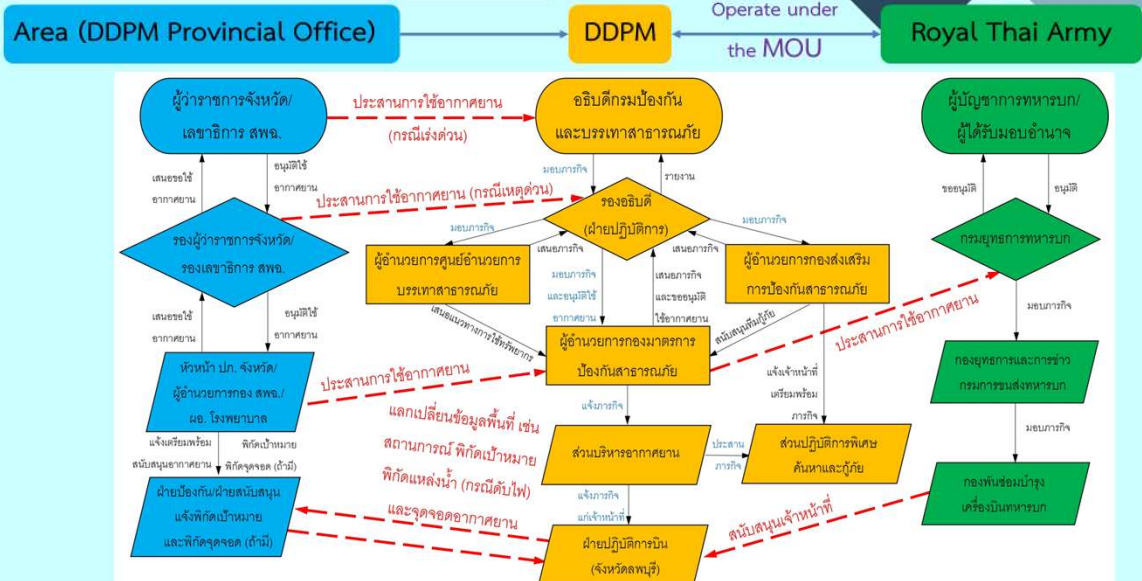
Area (DDPM Provincial Office)

DDPM

Operate under the MOU

Royal Thai Army

ผู้ว่าราชการจังหวัด/ เลขาธิการ สพฉ.

ประสานการใช้อากาศยาน (กรณีเร่งด่วน)

อธิบดีกรมป้องกันและบรรเทาสาธารณภัย

ผู้บัญชาการทหารบก/ ผู้ได้รับมอบอำนาจ

เสนอขอใช้อากาศยาน

อนุมัติใช้อากาศยาน

มอบภารกิจ

รายงาน

ขออนุมัติ

อนุมัติ

ประสานการใช้อากาศยาน (กรณีเหตุด่วน)

รองอธิบดี (ฝ่ายปฏิบัติการ)

มอบภารกิจ

มอบภารกิจ

รองผู้ว่าราชการจังหวัด/ รองเลขาธิการ สพฉ.

เสนอภารกิจ

เสนอภารกิจ

กรมยุทธการทหารบก

ผู้อำนวยการศูนย์อำนวยการบรรเทาสาธารณภัย

มอบภารกิจ และอนุมัติใช้อากาศยาน

เสนอภารกิจ และขออนุมัติใช้อากาศยาน

ผู้อำนวยการกองส่งเสริมการป้องกันสาธารณภัย

เสนอขอใช้อากาศยาน

อนุมัติใช้อากาศยาน

เสนอแนวทางการใช้ทรัพยากร

สนับสนุนทีมกู้ภัย

มอบภารกิจ

ประสานการใช้อากาศยาน

ผู้อำนวยการกองมาตรการป้องกันสาธารณภัย

หัวหน้า ปภ. จังหวัด/ ผู้อำนวยการกอง สพฉ./ ผอ. โรงพยาบาล

ประสานการใช้อากาศยาน

แจ้งเจ้าหน้าที่เตรียมพร้อมภารกิจ

กองยุทธการและการข่าว กรมการขนส่งทหารบก

แจ้งภารกิจ

แลกเปลี่ยนข้อมูลพื้นที่ เช่น สถานการณ์ พิกัดเป้าหมาย พิกัดแหล่งน้ำ (กรณีดับไฟ) และจุดจอดอากาศยาน

มอบภารกิจ

แจ้งเตรียมพร้อมสนับสนุนอากาศยาน

พิกัดเป้าหมาย พิกัดจุดจอด (ถ้ามี)

ส่วนบริหารอากาศยาน

ประสานภารกิจ

ส่วนปฏิบัติการพิเศษค้นหาและกู้ภัย

ฝ่ายป้องกัน/ฝ่ายสนับสนุน แจ้งพิกัดเป้าหมาย และพิกัดจุดจอด (ถ้ามี)

แจ้งภารกิจแก่เจ้าหน้าที่

สนับสนุนเจ้าหน้าที่

กองพันซ่อมบำรุงเครื่องบินทหารบก

ฝ่ายปฏิบัติการบิน (จังหวัดลพบุรี)